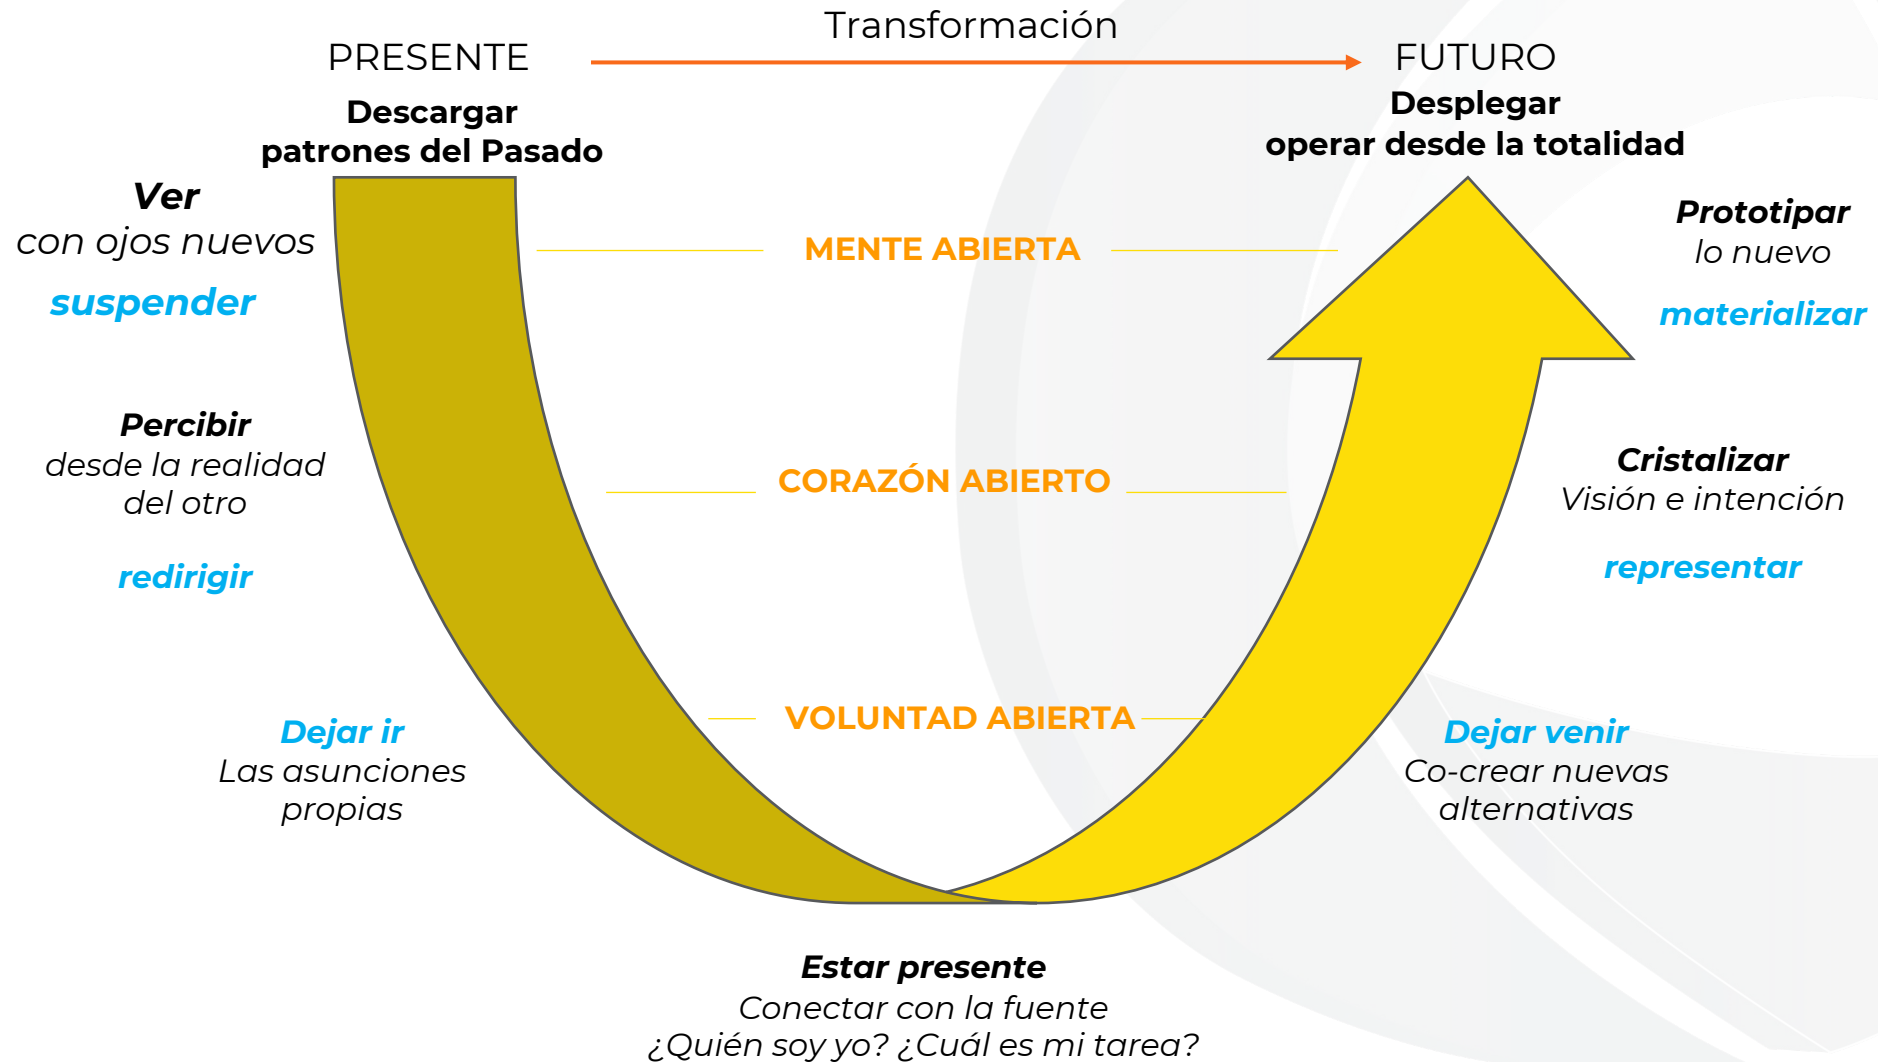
Transformación

PRESENTE

FUTURO

Descargar
patrones del Pasado

Desplegar
operar desde la totalidad

Ver
con ojos nuevos

suspender

MENTE ABIERTA

Prototipar
lo nuevo

materializar

Percibir
desde la realidad
del otro

redirigir

CORAZÓN ABIERTO

Cristalizar
Visión e intención

representar

Dejar ir
Las asunciones
propias

VOLUNTAD ABIERTA

Dejar venir
Co-crear nuevas
alternativas

Estar presente
Conectar con la fuente
¿Quién soy yo? ¿Cuál es mi tarea?